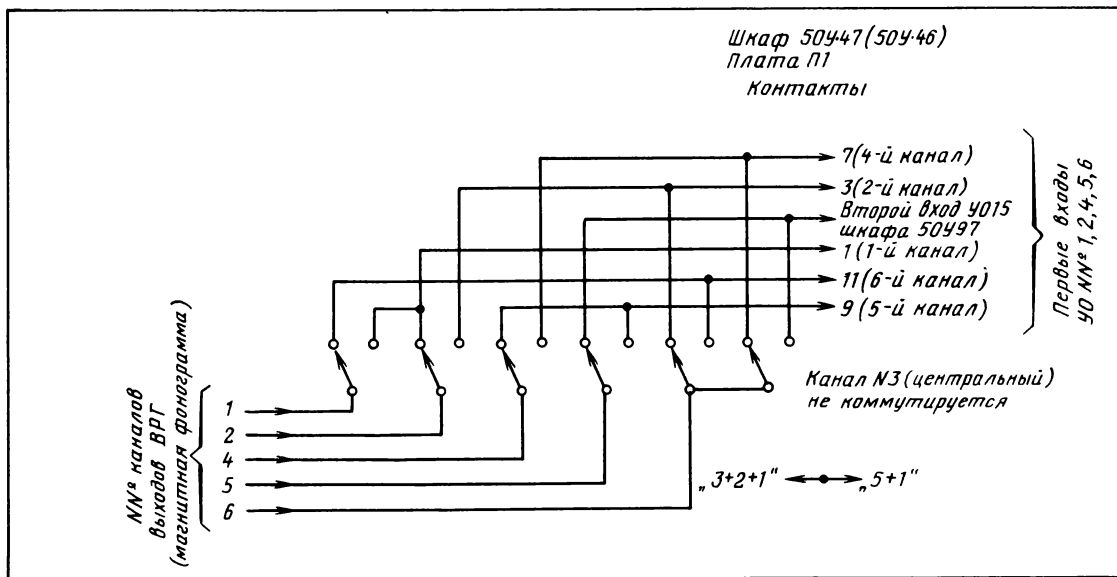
Шкаф 50У47 (50У46)
Плата П1
Контакты

7 (4-й канал)
3 (2-й канал)
Второй вход УО15 шкафа 50У97
1 (1-й канал)
11 (6-й канал)
9 (5-й канал)

Первые входы УО №№ 1, 2, 4, 5, 6

NN° каналов выходов ВРГ (магнитная фонограмма)

1
2
4
5
6

Канал N3 (центральный) не коммутируется

„3+2+1" ⟷ „5+1"